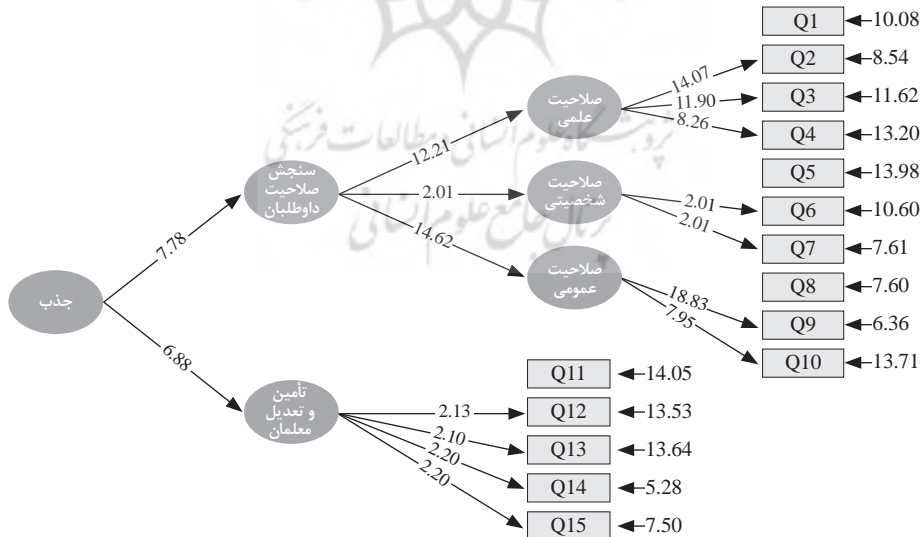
Q1 10.08
Q2 8.54
Q3 11.62
Q4 13.20
Q5 13.98
Q6 10.60
Q7 7.61
Q8 7.60
Q9 6.36
Q10 13.71

صلاحیت علمی
14.07
11.90
8.26

سنجش صلاحیت داوطلبان
12.21
2.01
14.62

صلاحیت شخصیتی
2.01
2.01

صلاحیت عمومی
18.83
7.95

جذب
7.78
6.88

تأمین و تعدیل معلمان
2.13
2.10
2.20
2.20

Q11 14.05
Q12 13.53
Q13 13.64
Q14 5.28
Q15 7.50

پرتال جامع علوم انسانی
پژوهشگاه علوم انسانی و مطالعات فرهنگی